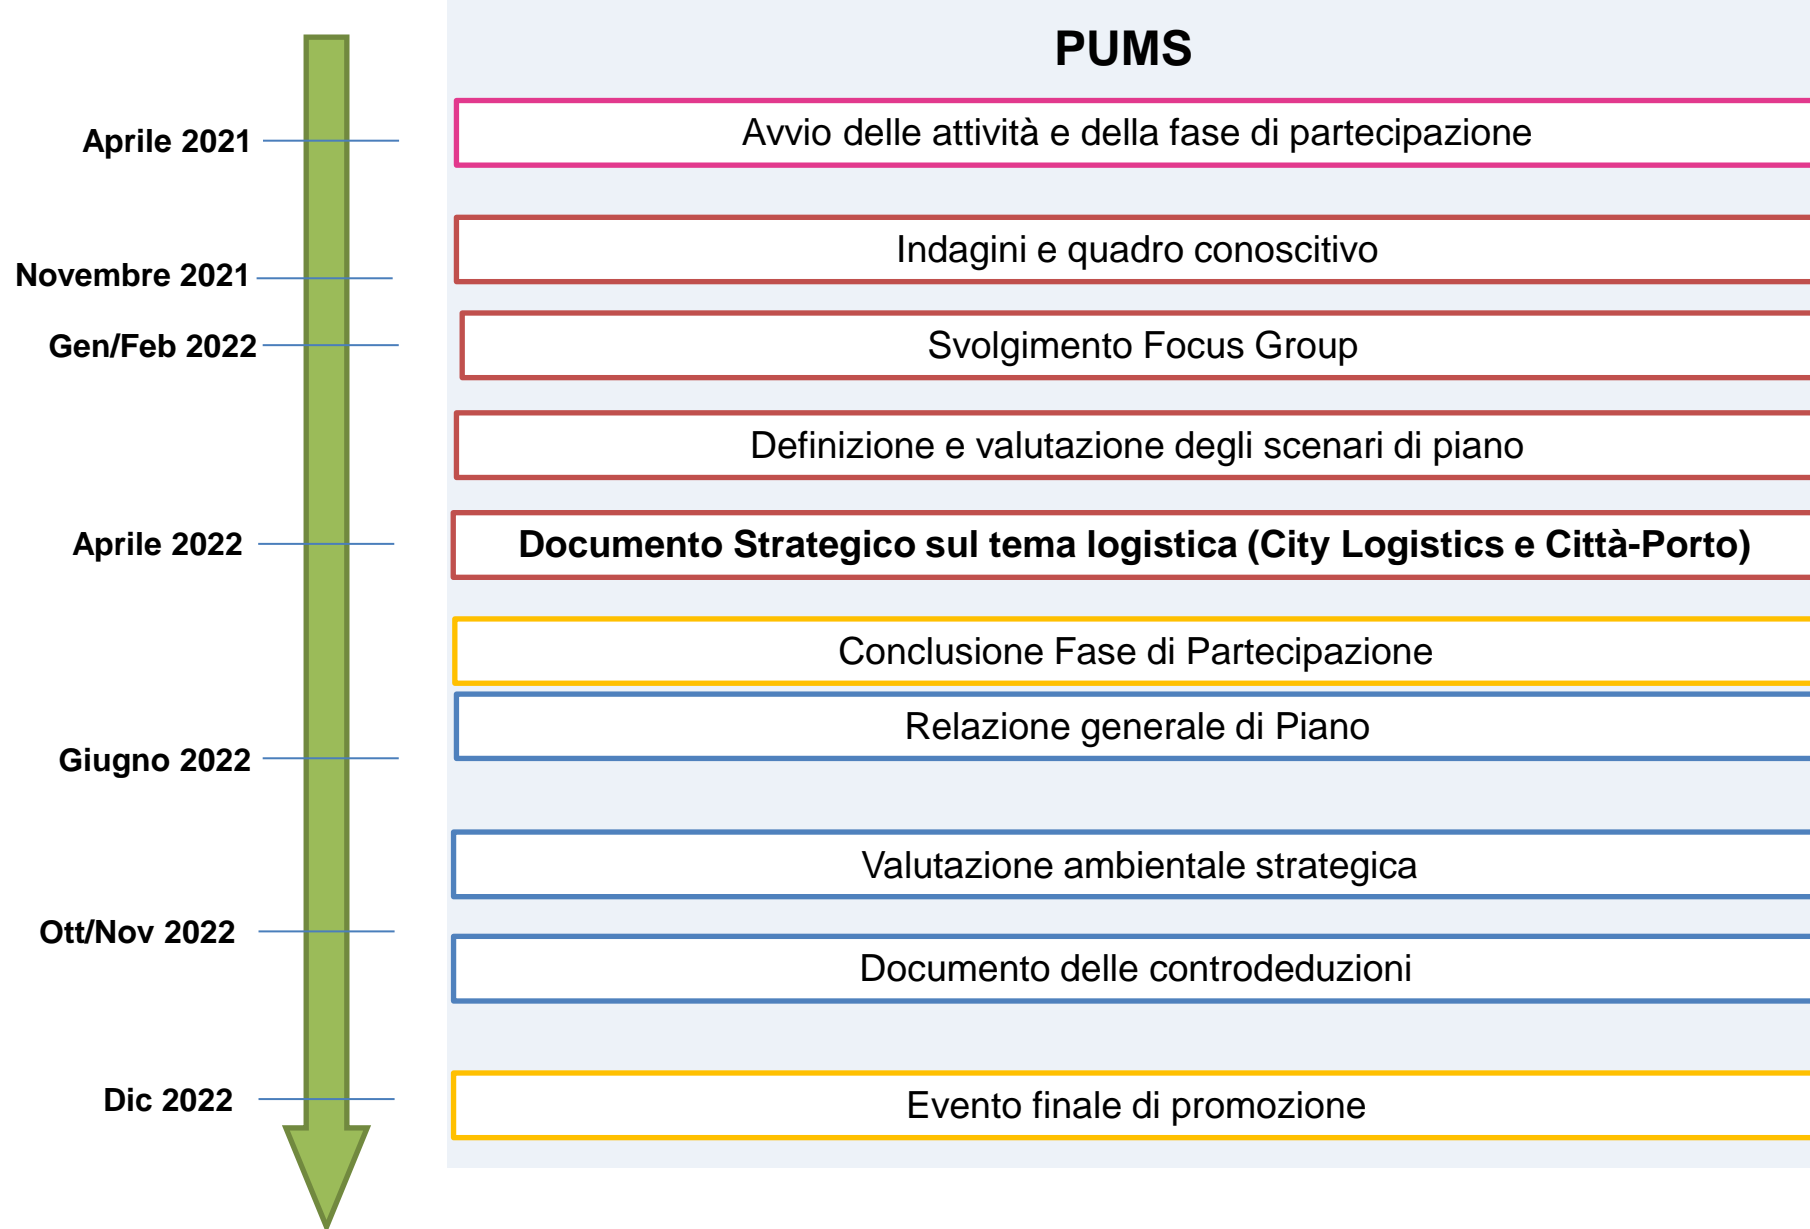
PUMS

Aprile 2021

Avvio delle attività e della fase di partecipazione

Indagini e quadro conoscitivo

Novembre 2021

Gen/Feb 2022

Svolgimento Focus Group

Definizione e valutazione degli scenari di piano

Aprile 2022

Documento Strategico sul tema logistica (City Logistics e Città-Porto)

Conclusione Fase di Partecipazione

Relazione generale di Piano

Giugno 2022

Valutazione ambientale strategica

Ott/Nov 2022

Documento delle controdeduzioni

Dic 2022

Evento finale di promozione